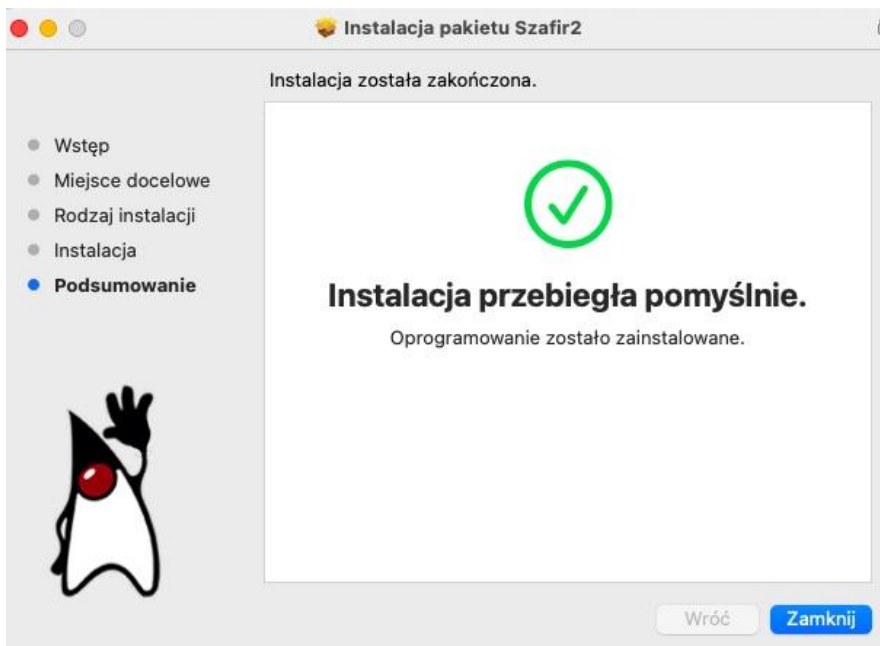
Instalacja pakietu Szafir2

Instalacja została zakończona.

Wstęp
Miejsce docelowe
Rodzaj instalacji
Instalacja
Podsumowanie

Instalacja przebiegła pomyślnie.

Oprogramowanie zostało zainstalowane.

Wróć
Zamknij